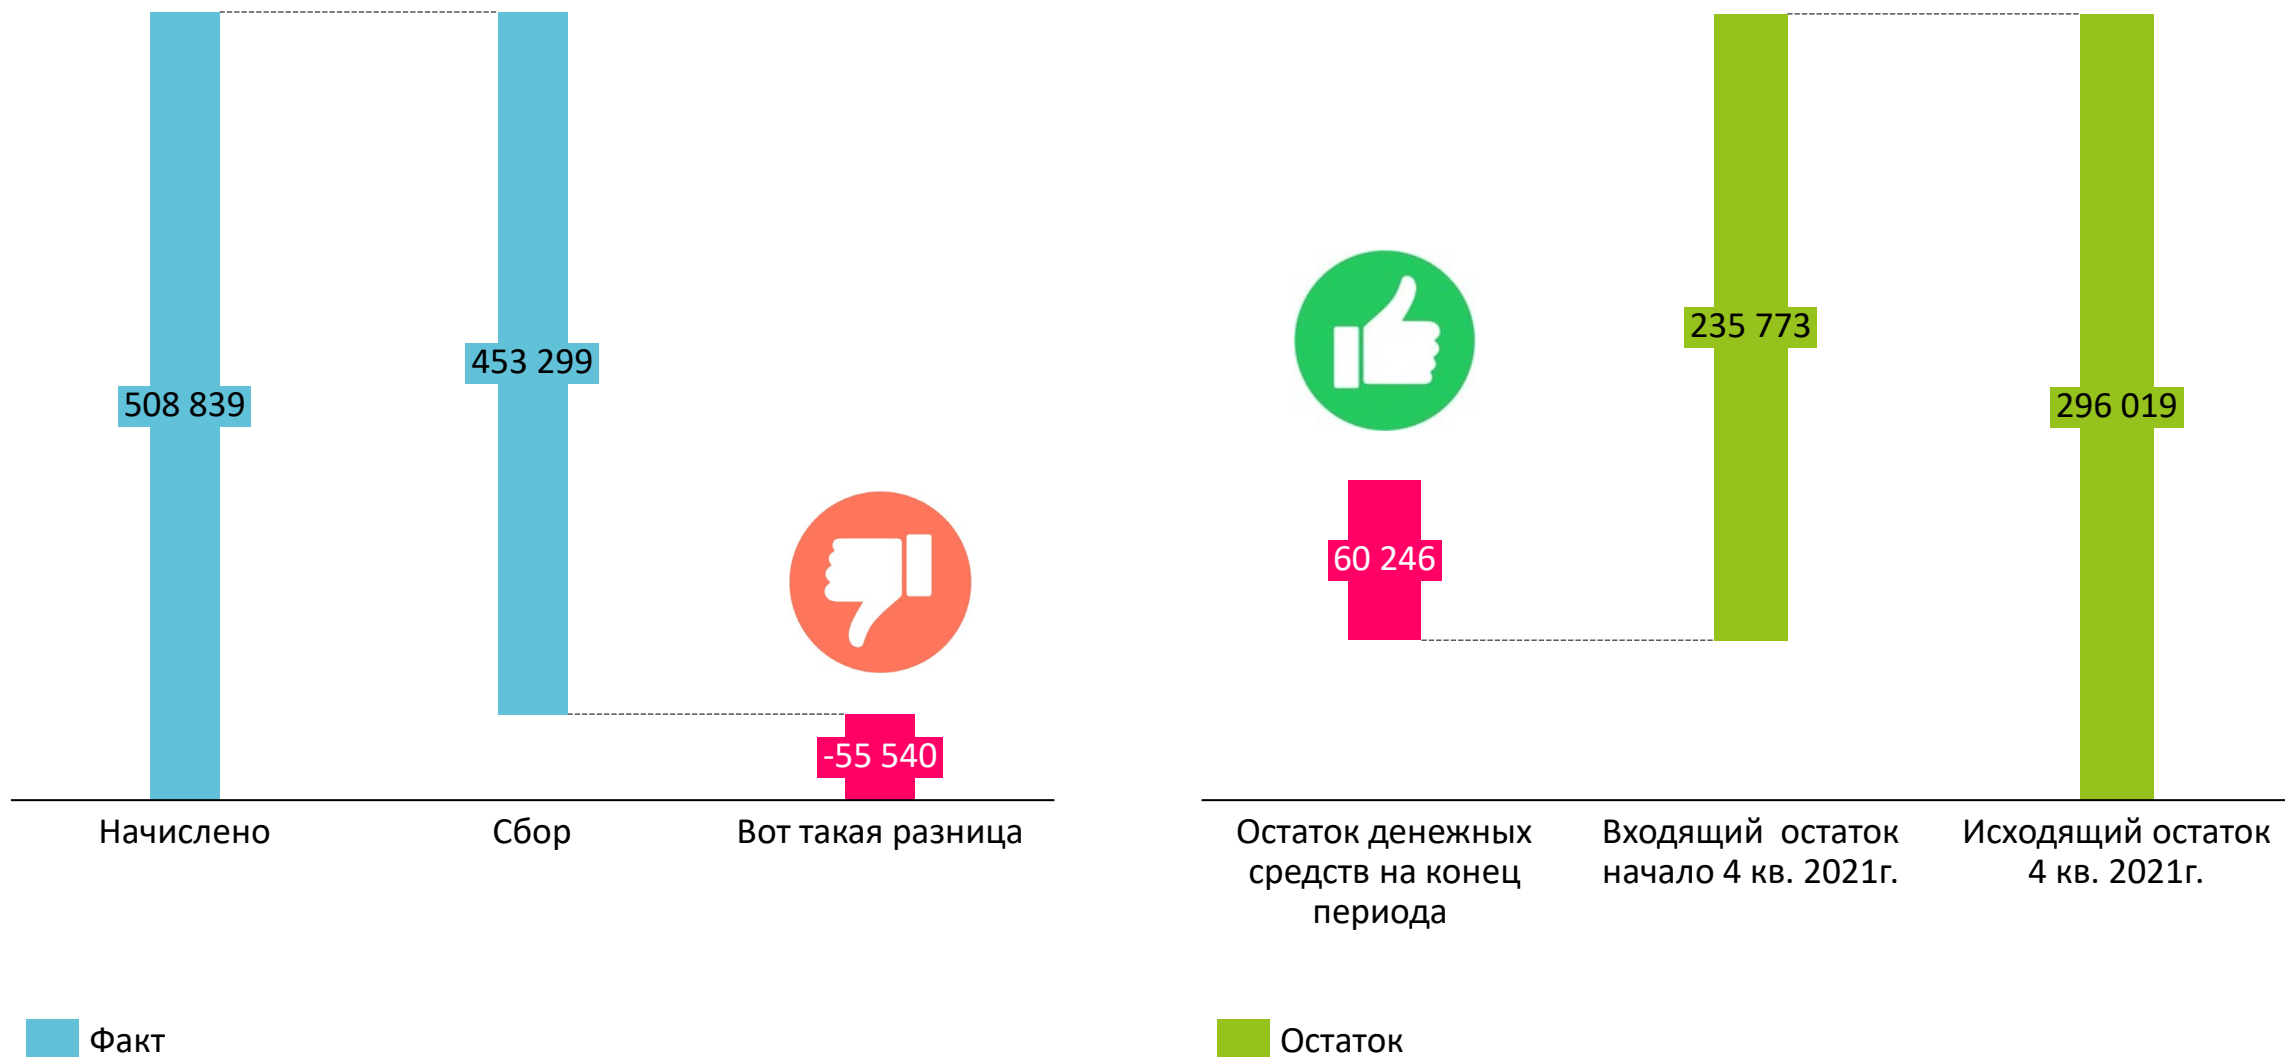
508 839

453 299

-55 540

Начислено

Сбор

Вот такая разница

Факт

60 246

235 773

296 019

Остаток денежных средств на конец периода

Входящий  остаток начало 4 кв. 2021г.

Исходящий остаток 4 кв. 2021г.

Остаток